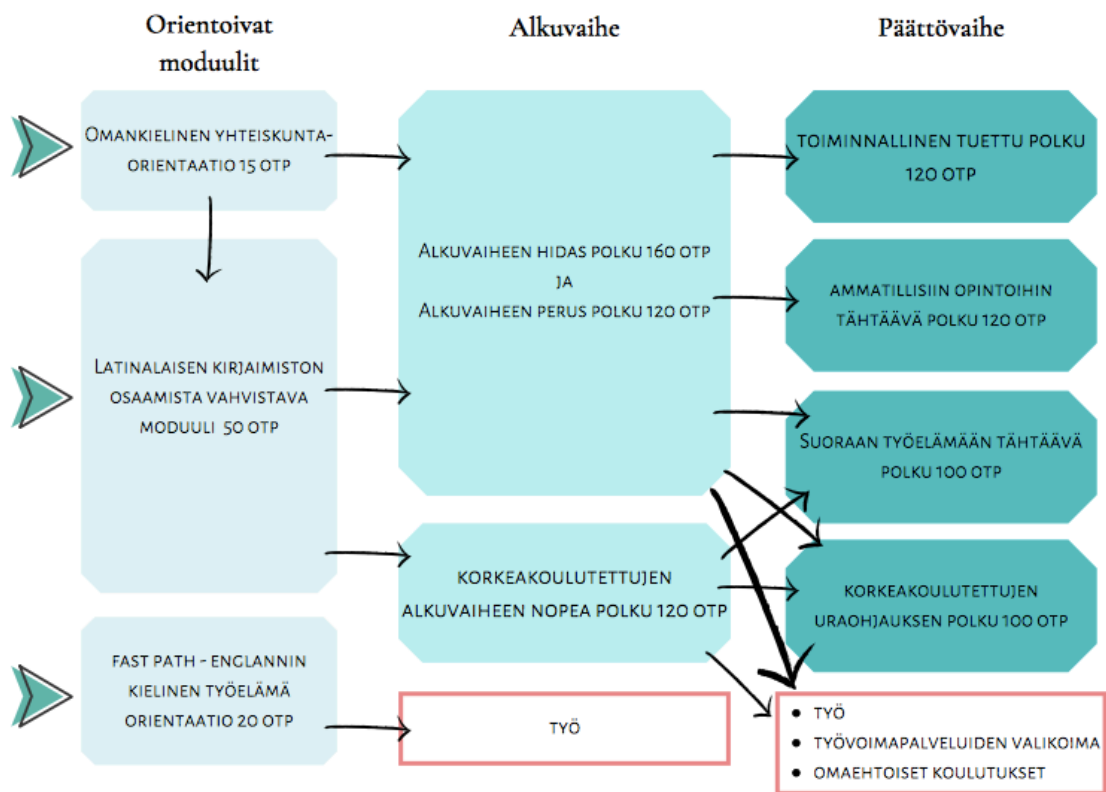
Orientoivat moduulit

Alkuvaihe

Päättövaihe

Omankielinen yhteiskuntaorientaatio 15 otp

Latinalaisen kirjaimiston osaamista vahvistava moduuli 50 otp

Fast path - englannin kielinen työelämä orientaatio 20 otp

Alkuvaiheen hidas polku 160 otp
ja
Alkuvaiheen perus polku 120 otp

korkeakoulutettujen alkuvaiheen nopea polku 120 otp

työ

Toiminnallinen tuettu polku 120 otp

ammatillisiin opintoihin tähtäävä polku 120 otp

Suoraan työelämään tähtäävä polku 100 otp

korkeakoulutettujen uraohjauksen polku 100 otp

• työ
• työvoimapalveluiden valikoima
• omaehtoiset koulutukset